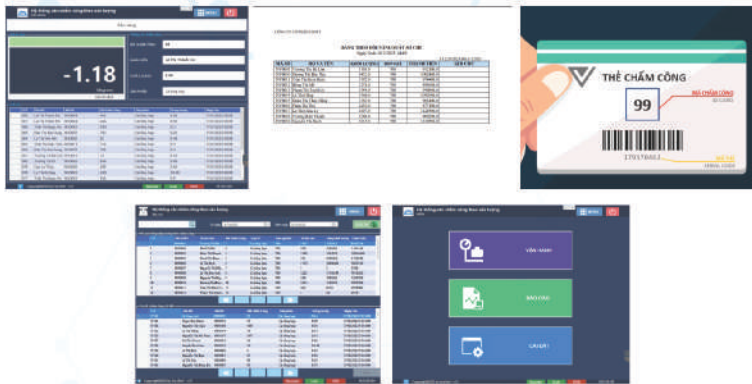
Hệ thống cân chấm công theo sản lượng

Vận hành

-1.18

BẢNG THỐNG KÊ SẢN LƯỢNG

THẺ CHẤM CÔNG

99

MÃ CHẤM CÔNG

170178463

Hệ thống cân chấm công theo sản lượng

Hệ thống cân chấm công theo sản lượng

VẬN HÀNH

BÁO CÁO

CÀI ĐẶT